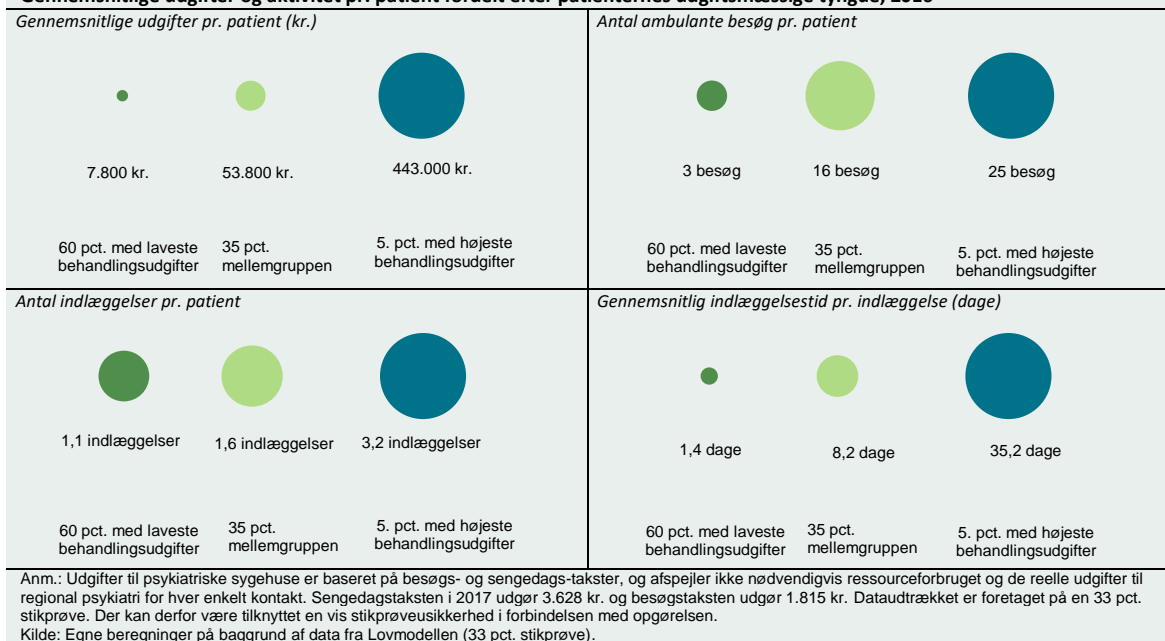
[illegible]

Gennemsnitlige udgifter pr. patient (kr.)

7.800 kr.

53.800 kr.

443.000 kr.

60 pct. med laveste behandlingsudgifter

35 pct. mellemgruppen

5. pct. med højeste behandlingsudgifter

Antal ambulante besøg pr. patient

3 besøg

16 besøg

25 besøg

60 pct. med laveste behandlingsudgifter

35 pct. mellemgruppen

5. pct. med højeste behandlingsudgifter

Antal indlæggelser pr. patient

1,1 indlæggelser

1,6 indlæggelser

3,2 indlæggelser

60 pct. med laveste behandlingsudgifter

35 pct. mellemgruppen

5. pct. med højeste behandlingsudgifter

Gennemsnitlig indlæggelsestid pr. indlæggelse (dage)

1,4 dage

8,2 dage

35,2 dage

60 pct. med laveste behandlingsudgifter

35 pct. mellemgruppen

5. pct. med højeste behandlingsudgifter

Anm.: Udgifter til psykiatriske sygehuse er baseret på besøgs- og sengedags-takster, og afspejler ikke nødvendigvis ressourceforbruget og de reelle udgifter til regional psykiatri for hver enkelt kontakt. Sengedagstaksten i 2017 udgør 3.628 kr. og besøgstaksten udgør 1.815 kr. Dataudtrækket er foretaget på en 33 pct. stikprøve. Der kan derfor være tilknyttet en vis stikprøveusikkerhed i forbindelsen med opgørelsen.
Kilde: Egne beregninger på baggrund af data fra Lovmodellen (33 pct. stikprøve).